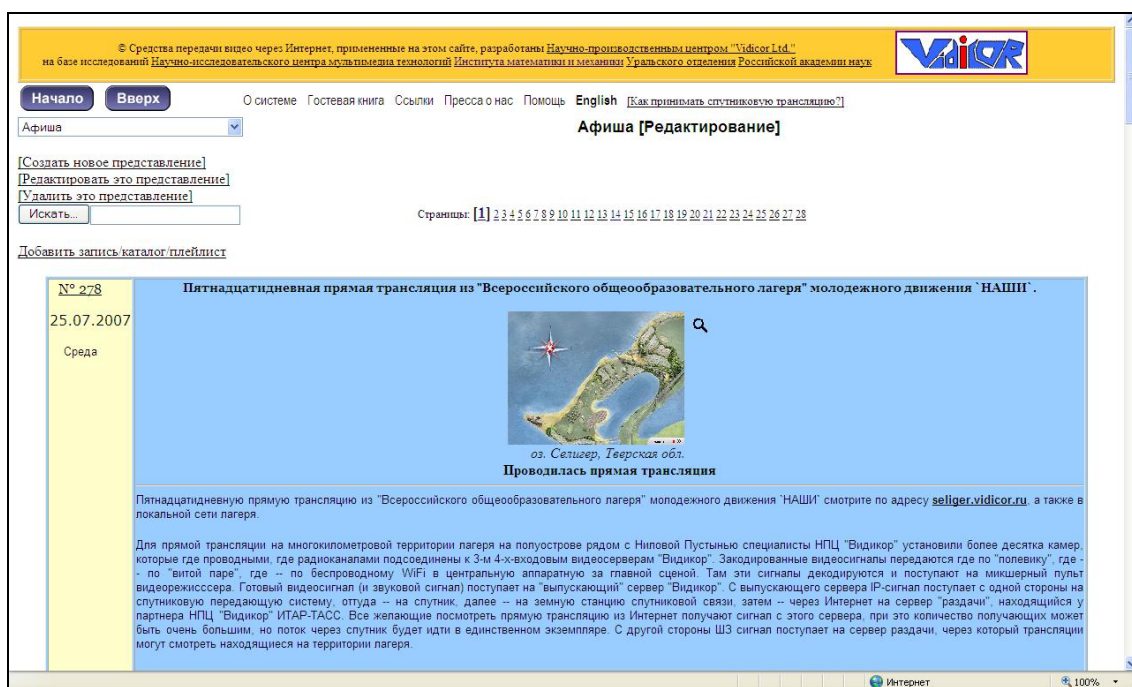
© Средства передачи видео через Интернет, примененные на этом сайте, разработаны Научно-производственным центром "Vidicor Ltd." на базе исследований Научно-исследовательского центра мультимедиа технологий Института математики и механики Уральского отделения Российской академии наук

Vidicor

Начало Вверх О системе Гостевая книга Ссылки Пресса о нас Помощь English [Как принимать спутниковую трансляцию?]

Афиша

Афиша [Редактирование]

[Создать новое представление]
[Редактировать это представление]
[Удалить это представление]
Искать...

Страницы: [1] 2 3 4 5 6 7 8 9 10 11 12 13 14 15 16 17 18 19 20 21 22 23 24 25 26 27 28

Добавить запись/каталог/плейлист

№ 278
25.07.2007
Среда

Пятнадцатидневная прямая трансляция из "Всероссийского общеобразовательного лагеря" молодежного движения `НАШИ`.

оз. Селигер, Тверская обл.
Проводилась прямая трансляция

Пятнадцатидневную прямую трансляцию из "Всероссийского общеобразовательного лагеря" молодежного движения `НАШИ` смотрите по адресу seliger.vidicor.ru, а также в локальной сети лагеря.

Для прямой трансляции на многокилометровой территории лагеря на полуострове рядом с Ниловой Пустынью специалисты НПЦ "Видикор" установили более десятка камер, которые где проводными, где радиоканалами подсоединены к 3-м 4-х-входовым видеосерверам "Видикор". Закодированные видеосигналы передаются где по "полевику", где -- по "витой паре", где -- по беспроводному WiFi в центральную аппаратную за главной сценой. Там эти сигналы декодируются и поступают на микшерный пульт видеорежисссера. Готовый видеосигнал (и звуковой сигнал) поступает на "выпускающий" сервер "Видикор". С выпускающего сервера IP-сигнал поступает с одной стороны на спутниковую передающую систему, оттуда -- на спутник, далее -- на земную станцию спутниковой связи, затем -- через Интернет на сервер "раздачи", находящийся у партнера НПЦ "Видикор" ИТАР-ТАСС. Все желающие посмотреть прямую трансляцию из Интернет получают сигнал с этого сервера, при это количество получающих может быть очень большим, но поток через спутник будет идти в единственном экземпляре. С другой стороны ШЗ сигнал поступает на сервер раздачи, через который трансляции могут смотреть находящиеся на территории лагеря.

Интернет 100%